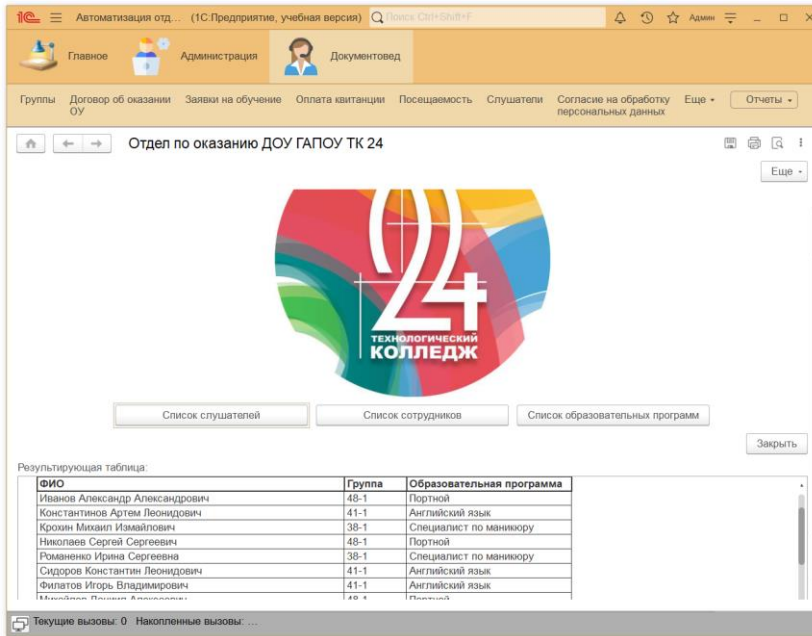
1С Автоматизация отд... (1С:Предприятие, учебная версия) Поиск Ctrl+Shift+F Админ

Главное Администрация Документовед

Группы Договор об оказании ОУ Заявки на обучение Оплата квитанции Посещаемость Слушатели Согласие на обработку персональных данных Еще Отчеты

Отдел по оказанию ДОУ ГАПОУ ТК 24

Еще

24
ТЕХНОЛОГИЧЕСКИЙ КОЛЛЕДЖ

Список слушателей Список сотрудников Список образовательных программ

Закрыть

Результирующая таблица:

| ФИО | Группа | Образовательная программа |
|---|---|---|
| Иванов Александр Александрович | 48-1 | Портной |
| Константинов Артем Леонидович | 41-1 | Английский язык |
| Крохин Михаил Измайлович | 38-1 | Специалист по маникюру |
| Николаев Сергей Сергеевич | 48-1 | Портной |
| Романенко Ирина Сергеевна | 38-1 | Специалист по маникюру |
| Сидоров Константин Леонидович | 41-1 | Английский язык |
| Филатов Игорь Владимирович | 41-1 | Английский язык |
| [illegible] | 48-1 | Портной |

Текущие вызовы: 0 Накопленные вызовы: ...